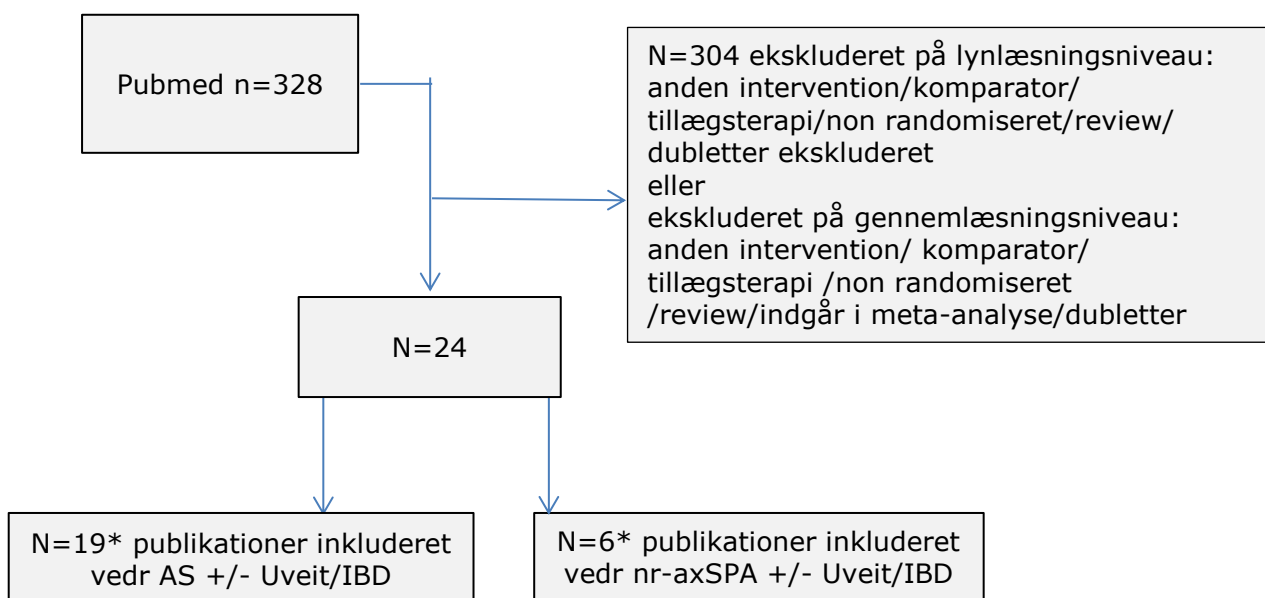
Pubmed n=328

N=304 ekskluderet på lynlæsningsniveau: anden intervention/komparator/ tillægsterapi/non randomiseret/review/ dubletter ekskluderet
eller
ekskluderet på gennemlæsningsniveau: anden intervention/ komparator/ tillægsterapi /non randomiseret /review/indgår i meta-analyse/dubletter

N=24

N=19* publikationer inkluderet vedr AS +/- Uveit/IBD

N=6* publikationer inkluderet vedr nr-axSPA +/- Uveit/IBD